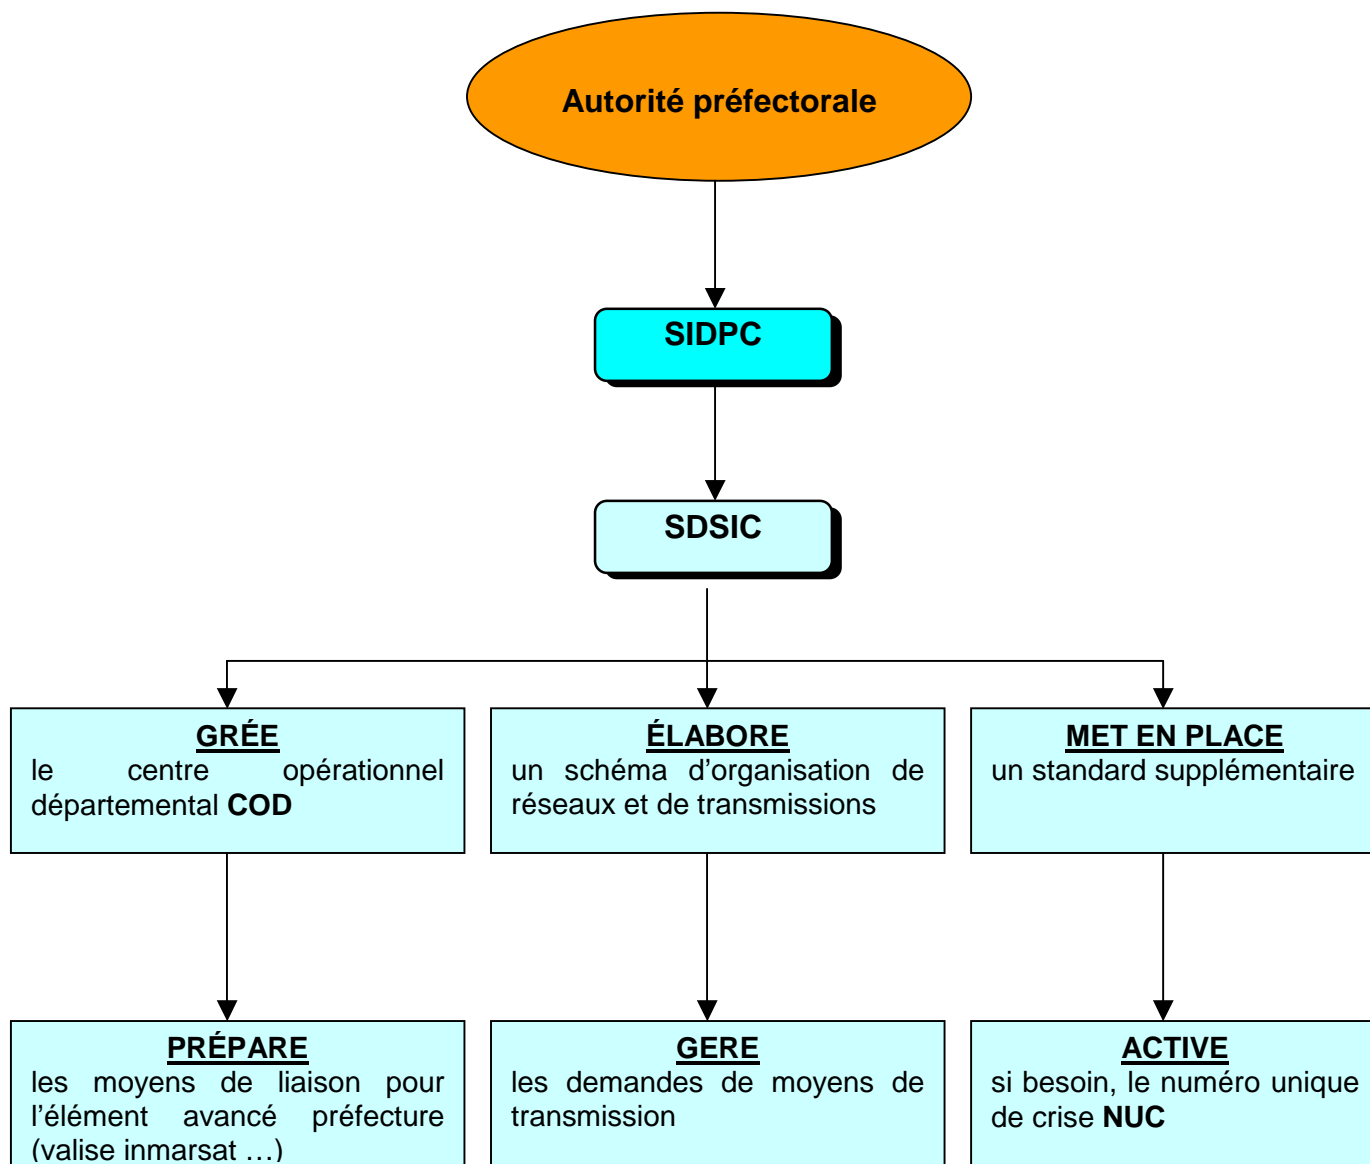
Autorité préfectorale

SIDPC

SDSIC

GRÉE
le centre opérationnel départemental COD

ÉLABORE
un schéma d'organisation de réseaux et de transmissions

MET EN PLACE
un standard supplémentaire

PRÉPARE
les moyens de liaison pour l'élément avancé préfecture (valise inmarsat …)

GERE
les demandes de moyens de transmission

ACTIVE
si besoin, le numéro unique de crise NUC